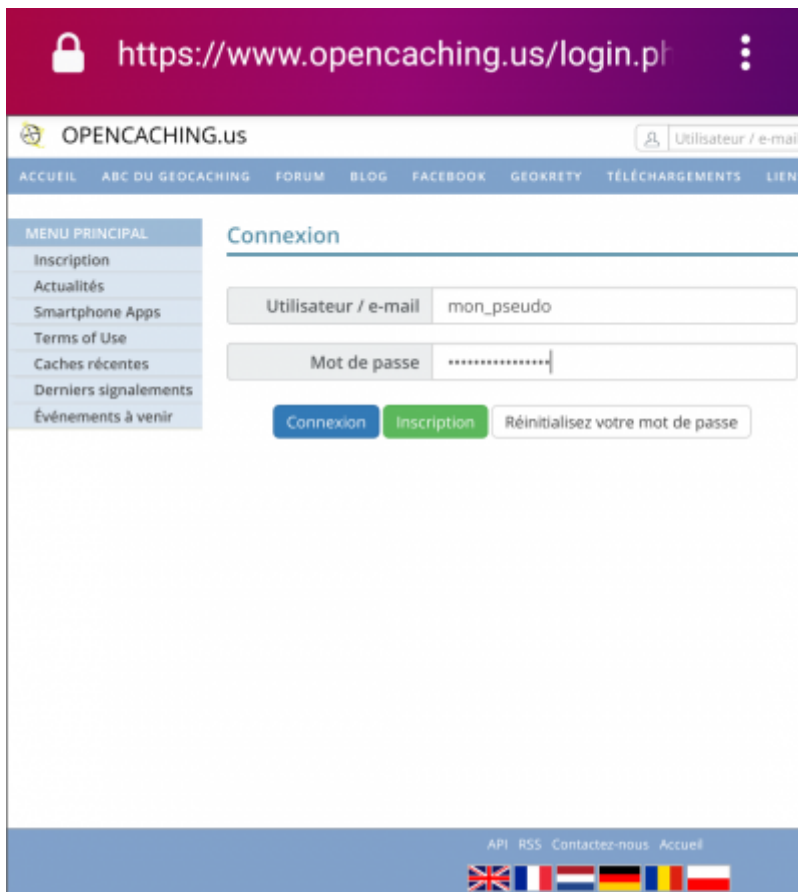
https://www.opencaching.us/login.ph

OPENCACHING.us

Utilisateur / e-mai

ACCUEIL ABC DU GEOCACHING FORUM BLOG FACEBOOK GEOKRETY TÉLÉCHARGEMENTS LIEN

MENU PRINCIPAL
Inscription
Actualités
Smartphone Apps
Terms of Use
Caches récentes
Derniers signalements
Événements à venir

Connexion

Utilisateur / e-mail mon_pseudo

Mot de passe ••••••••••••••••

Connexion Inscription Réinitialisez votre mot de passe

API RSS Contactez-nous Accueil